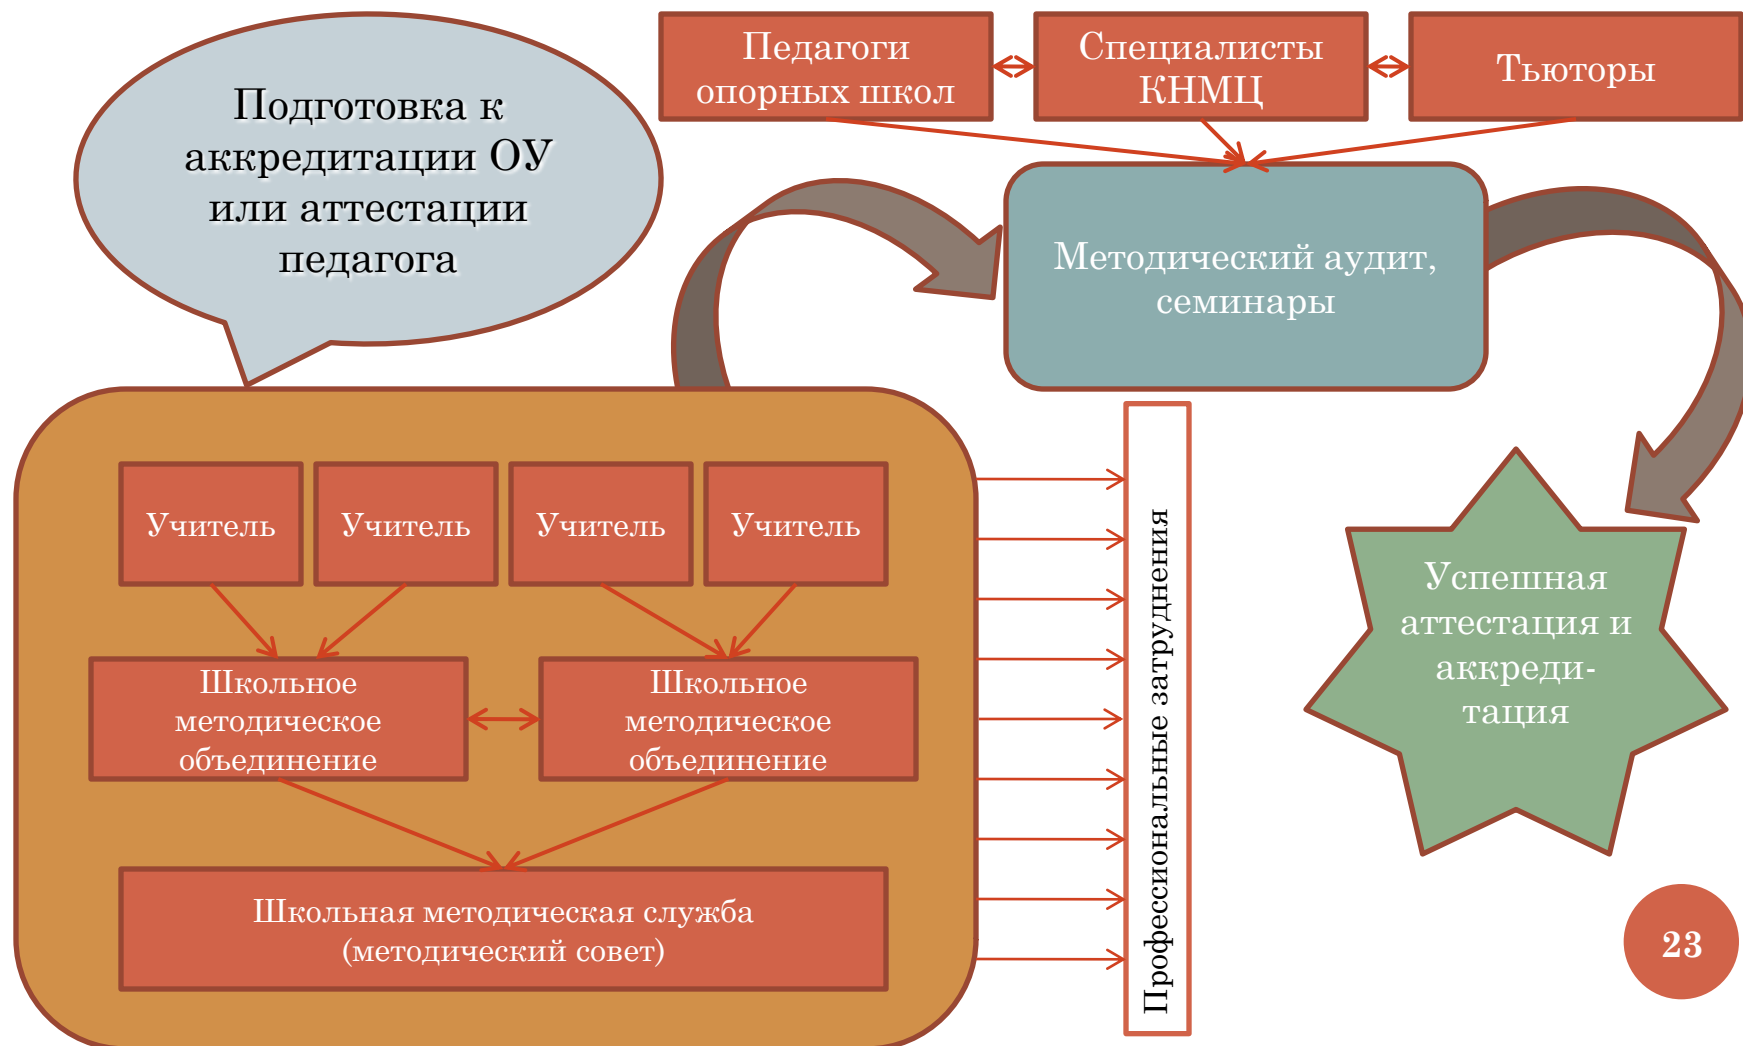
Подготовка к аккредитации ОУ или аттестации педагога

Педагоги опорных школ

Специалисты КНМЦ

Тьюторы

Методический аудит, семинары

Учитель

Учитель

Учитель

Учитель

Школьное методическое объединение

Школьное методическое объединение

Школьная методическая служба (методический совет)

Профессиональные затруднения

Успешная аттестация и аккреди-тация

23